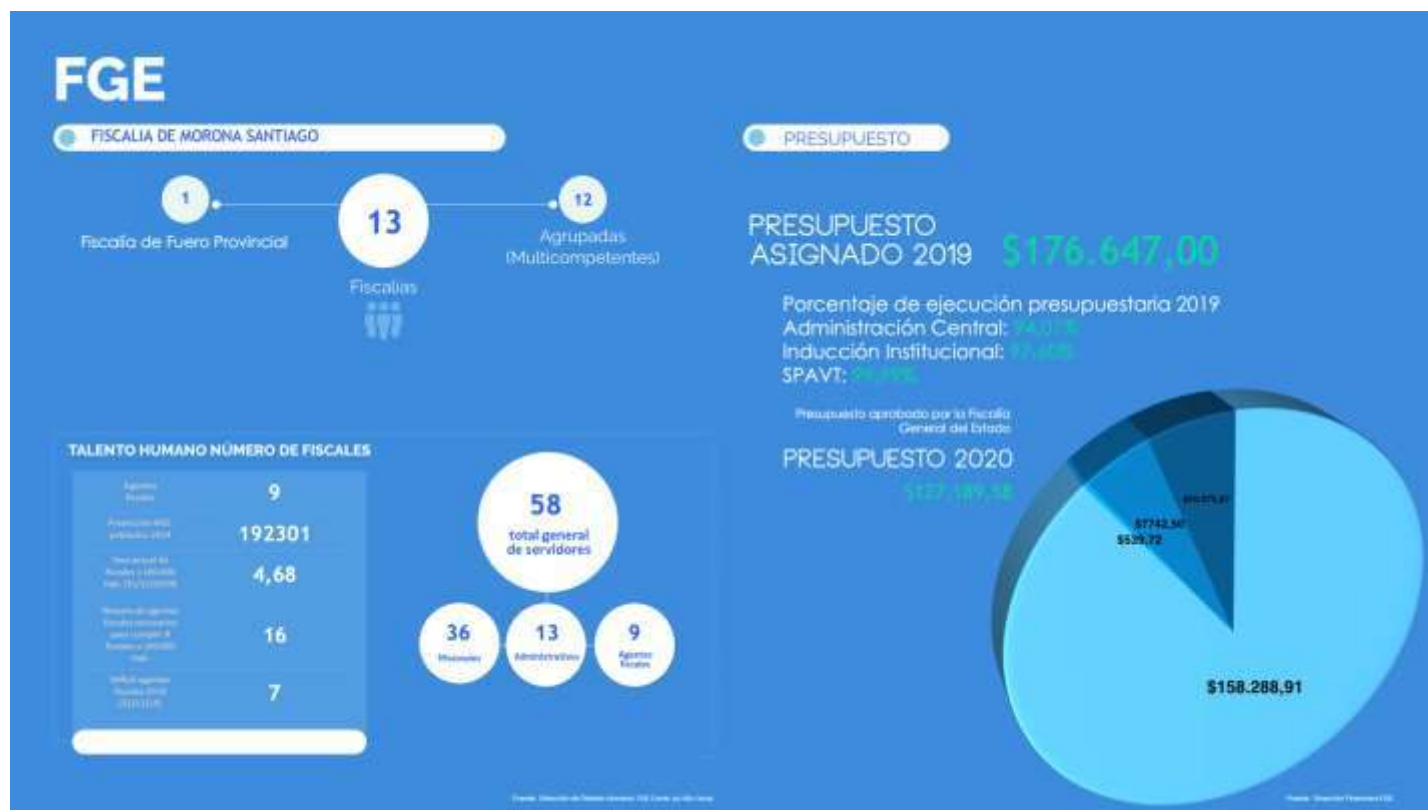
FGE

FISCALIA DE MORONA SANTIAGO

1
Fiscalía de Fuero Provincial

13
Fiscalías

12
Agrupadas (Multicompetentes)

PRESUPUESTO

PRESUPUESTO ASIGNADO 2019 $176.647,00

Porcentaje de ejecución presupuestaria 2019
Administración Central: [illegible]
Inducción Institucional: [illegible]
SPAVT: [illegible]

Presupuesto aprobado por la Fiscalía General del Estado
PRESUPUESTO 2020
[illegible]

TALENTO HUMANO NÚMERO DE FISCALES

| | |
|---|---|
| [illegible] | 9 |
| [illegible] | 192301 |
| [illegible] | 4,68 |
| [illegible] | 16 |
| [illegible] | 7 |

58
total general de servidores

36
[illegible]

13
Administrativos

9
Agentes fiscales

$9.575,87
$7742,50
$539,72
$158.288,91

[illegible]

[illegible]